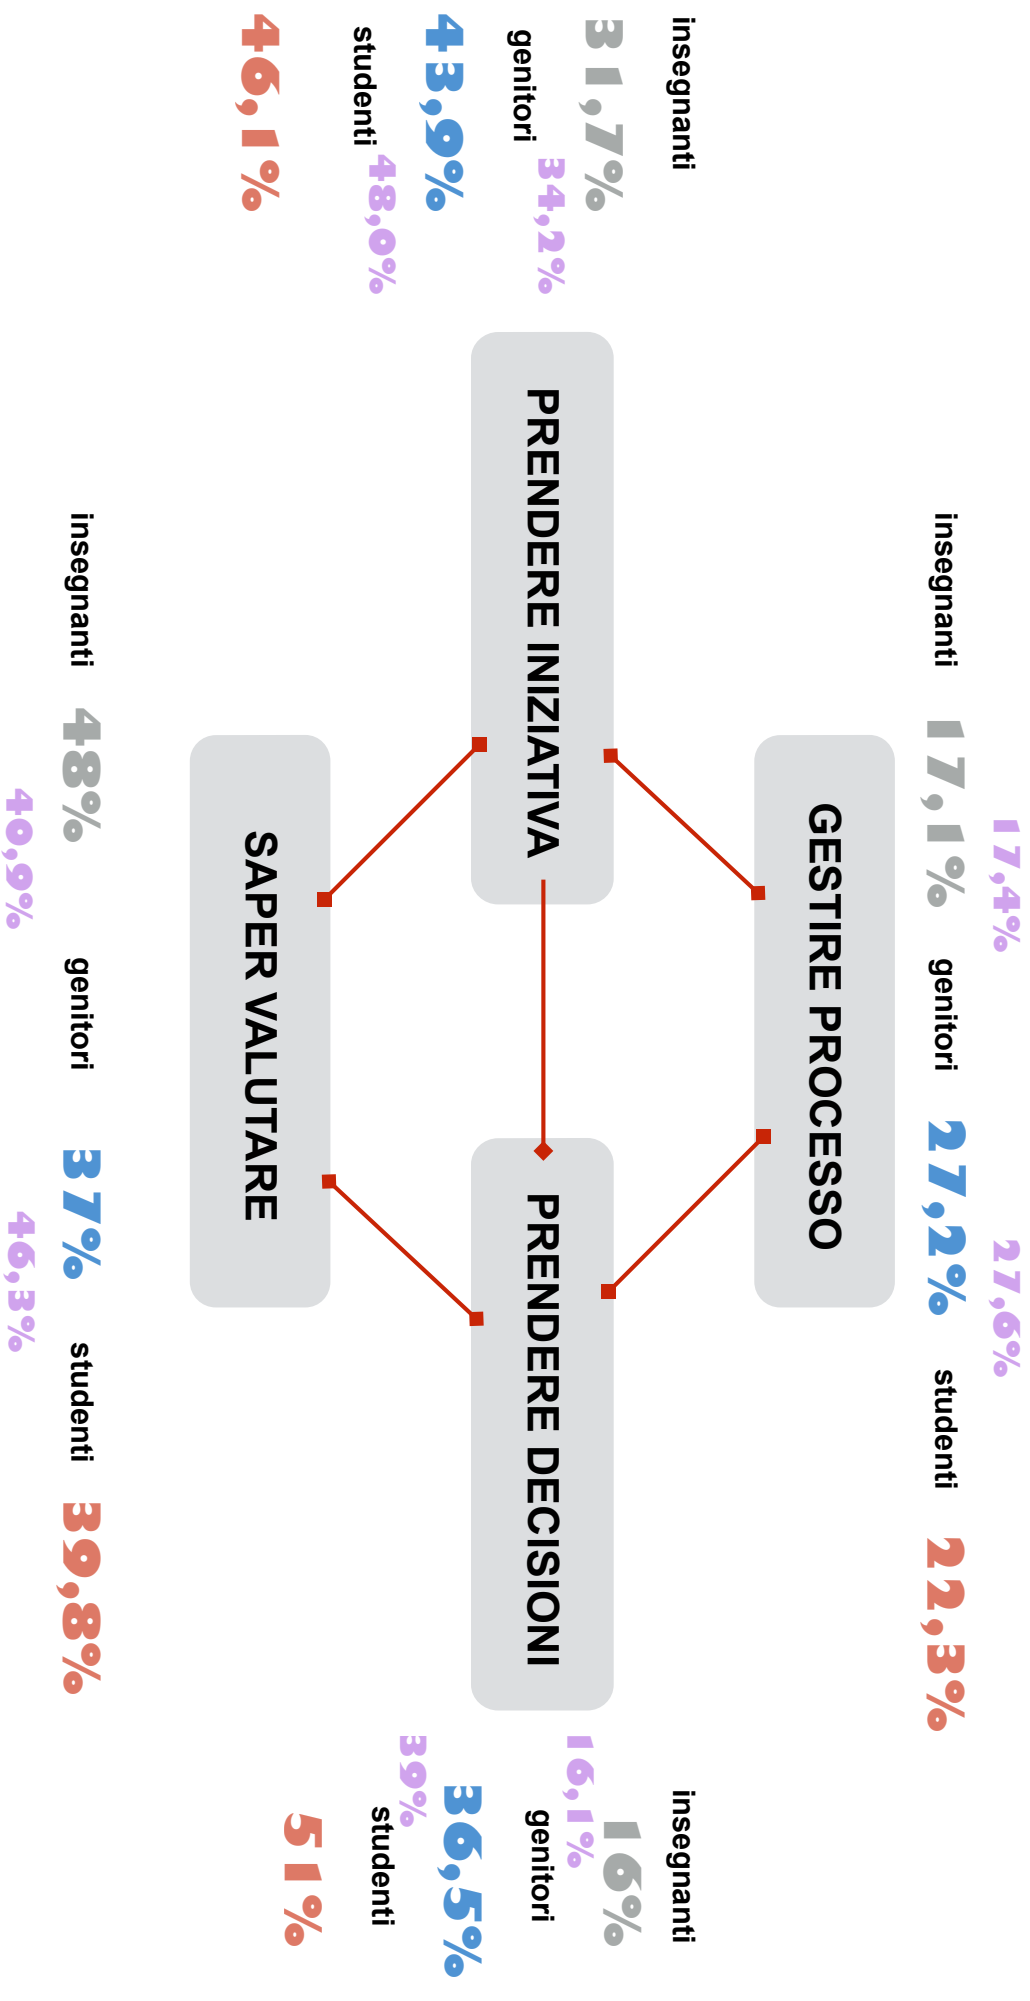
insegnanti
31,7%
genitori
34,2%
43,9%
studenti
48,0%
46,1%

PRENDERE INIZIATIVA

insegnanti
17,1%
17,4%
genitori
27,2%
27,6%
studenti
22,3%

GESTIRE PROCESSO

insegnanti
48%
40,9%
genitori
37%
46,3%
studenti
39,8%

SAPER VALUTARE

PRENDERE DECISIONI

insegnanti
16%
16,1%
genitori
36,5%
39%
studenti
51%